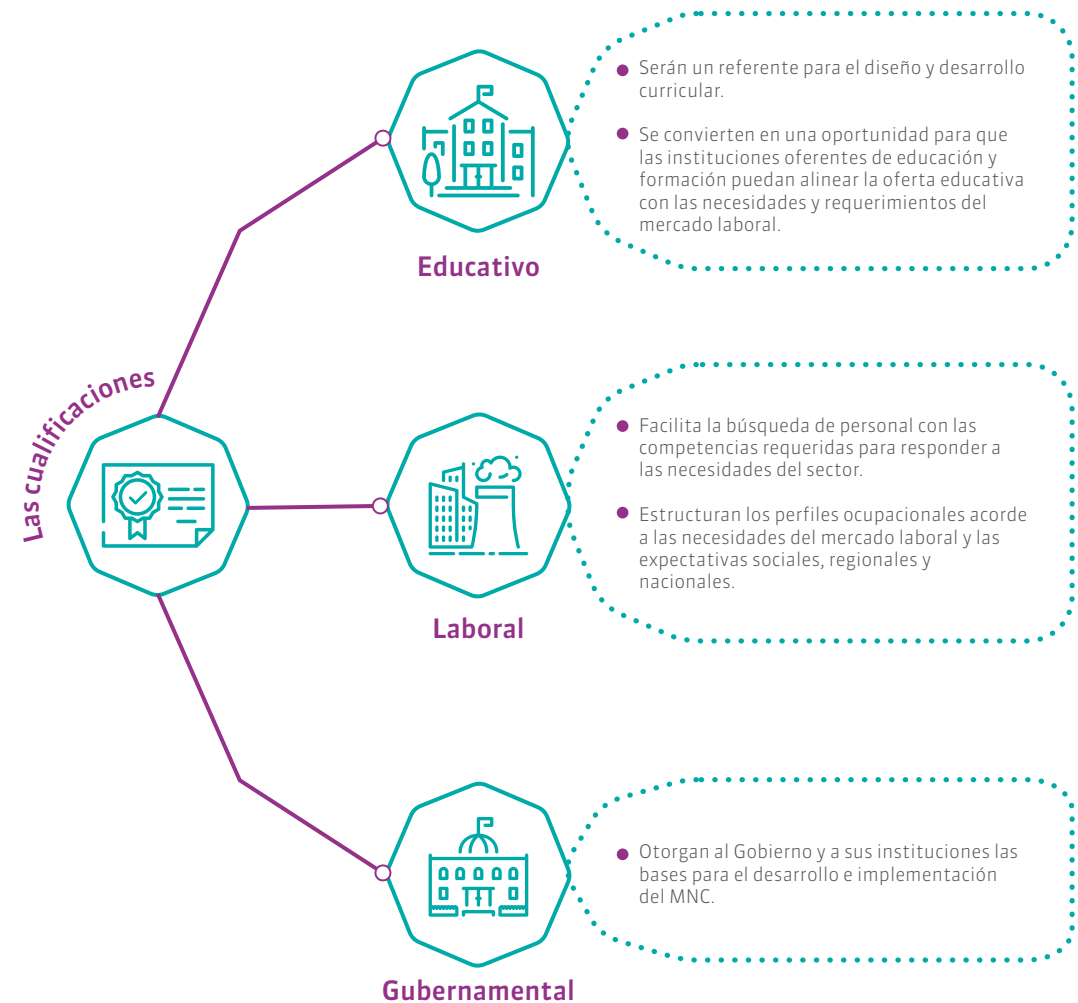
Las cualificaciones

Educativo

- Serán un referente para el diseño y desarrollo curricular.

- Se convierten en una oportunidad para que las instituciones oferentes de educación y formación puedan alinear la oferta educativa con las necesidades y requerimientos del mercado laboral.

Laboral

- Facilita la búsqueda de personal con las competencias requeridas para responder a las necesidades del sector.

- Estructuran los perfiles ocupacionales acorde a las necesidades del mercado laboral y las expectativas sociales, regionales y nacionales.

Gubernamental

- Otorgan al Gobierno y a sus instituciones las bases para el desarrollo e implementación del MNC.